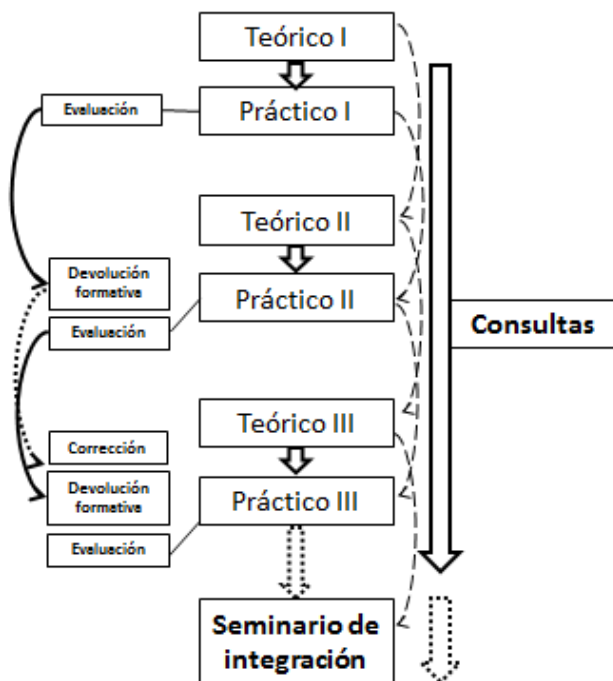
Teórico I

Evaluación

Práctico I

Teórico II

Devolución formative

Práctico II

Evaluación

Consultas

Teórico III

Corrección

Devolución formative

Práctico III

Evaluación

Seminario de integración